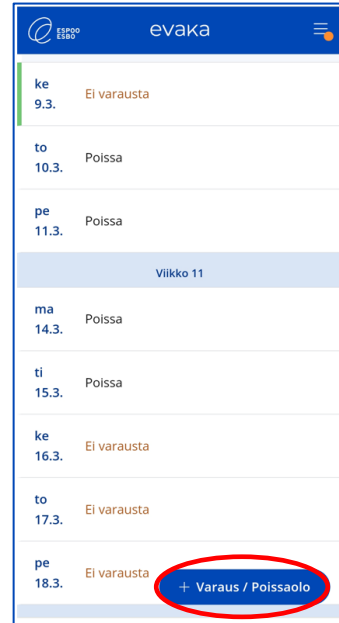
ESPOO ESBO

evaka

ke 9.3. Ei varausta

to 10.3. Poissa

pe 11.3. Poissa

Viikko 11

ma 14.3. Poissa

ti 15.3. Poissa

ke 16.3. Ei varausta

to 17.3. Ei varausta

pe 18.3. Ei varausta

+ Varaus / Poissaolo